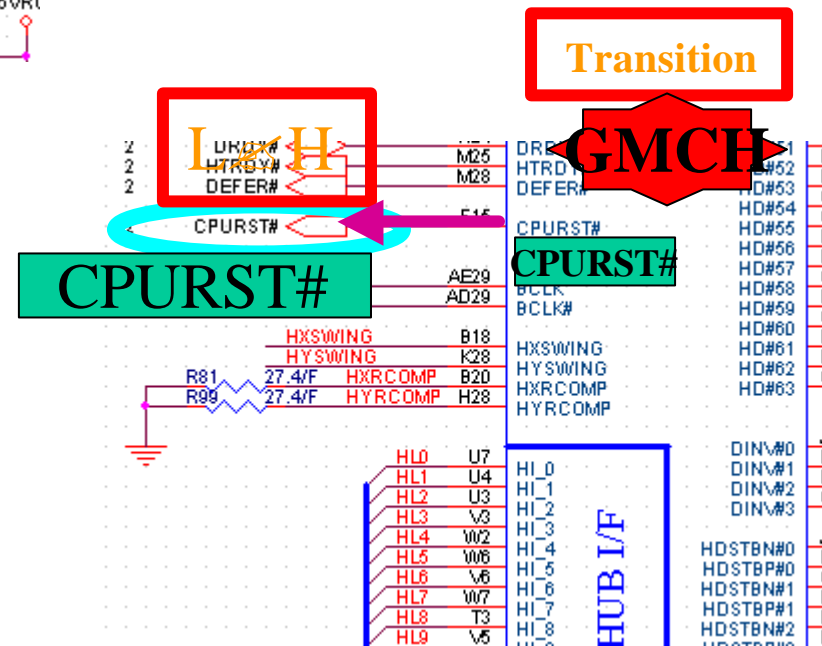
Transition

L→H

GMCH

2 DRDY#
2 HTRDY#
2 DEFER#

M25
M28

DRDY#
HTRDY#
DEFER#

HD#51
HD#52
HD#53
HD#54
HD#55
HD#56
HD#57
HD#58
HD#59
HD#60
HD#61
HD#62
HD#63

CPURST#
E15
CPURST#

CPURST#

CPURST#

AE29
AD29
BCLK
BCLK#

HXSWING B18
HYSWING K28
R81 27.4/F HXRCOMP B20
R99 27.4/F HYRCOMP H28

HXSWING
HYSWING
HXRCOMP
HYRCOMP

HL0 U7
HL1 U4
HL2 U3
HL3 V3
HL4 W2
HL5 W6
HL6 V6
HL7 W7
HL8 T3
HL9 V5

HI_0
HI_1
HI_2
HI_3
HI_4
HI_5
HI_6
HI_7
HI_8

HUB I/F

DINV#0
DINV#1
DINV#2
DINV#3

HDSTBN#0
HDSTBP#0
HDSTBN#1
HDSTBP#1
HDSTBN#2